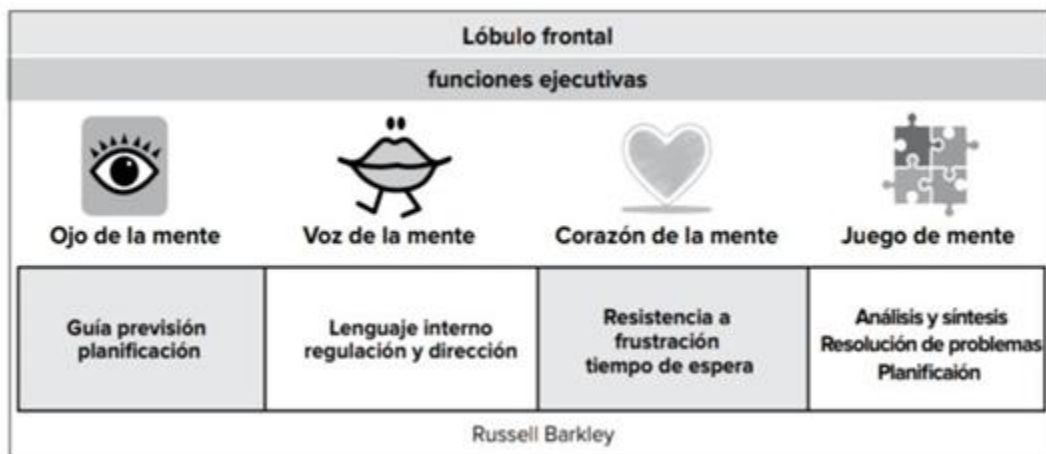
Lóbulo frontal

funciones ejecutivas

Ojo de la mente

Voz de la mente

Corazón de la mente

Juego de mente

| Guía previsión planificación | Lenguaje interno regulación y dirección | Resistencia a frustración tiempo de espera | Análisis y síntesis Resolución de problemas Planificaión |
|---|---|---|---|

Russell Barkley